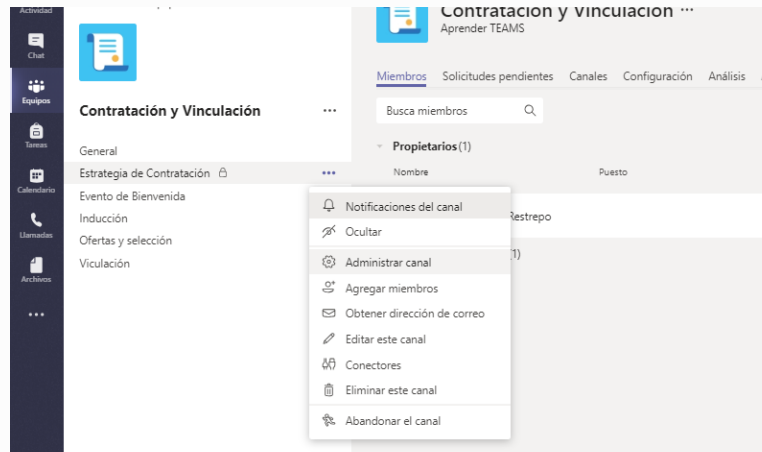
Actividad
Chat
Equipos
Tareas
Calendario
Llamadas
Archivos
...

Contratación y Vinculación ...
General
Estrategia de Contratación ...
Evento de Bienvenida
Inducción
Ofertas y selección
Viculación

Contratación y Vinculación ...
Aprender TEAMS

Miembros Solicitudes pendientes Canales Configuración Análisis

Busca miembros

Propietarios (1)
Nombre Puesto
Restrepo
(1)

Notificaciones del canal
Ocultar
Administrar canal
Agregar miembros
Obtener dirección de correo
Editar este canal
Conectores
Eliminar este canal
Abandonar el canal